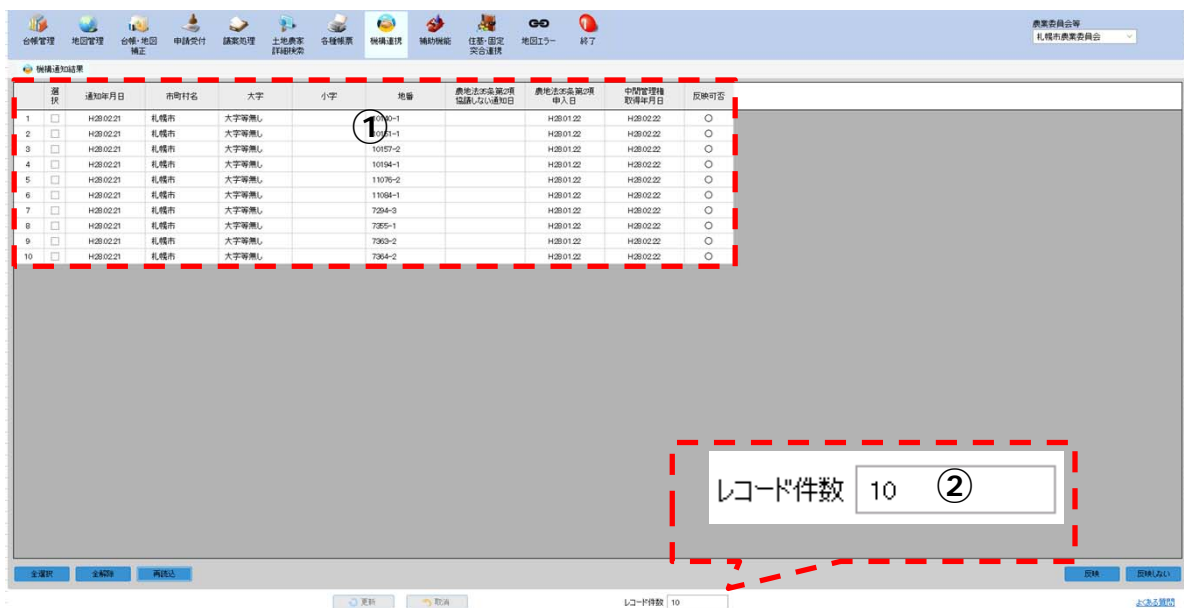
台帳管理 地図管理 台帳・地図補正 申請受付 議案処理 土地農家詳細検索 各種帳票 機構連携 補助機能 住基・固定突合連携 地図エラー 終了

農業委員会等
札幌市農業委員会

機構通知結果

| | 選択 | 通知年月日 | 市町村名 | 大字 | 小字 | 地番 | 農地法35条第2項協議しない通知日 | 農地法35条第2項申入日 | 中間管理権取得年月日 | 反映可否 |
|---|---|---|---|---|---|---|---|---|---|---|
| 1 | ☐ | H28.02.21 | 札幌市 | 大字等無し | | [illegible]40-1 | | H28.01.22 | H28.02.22 | ○ |
| 2 | ☐ | H28.02.21 | 札幌市 | 大字等無し | | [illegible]0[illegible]1-1 | | H28.01.22 | H28.02.22 | ○ |
| 3 | ☐ | H28.02.21 | 札幌市 | 大字等無し | | 10157-2 | | H28.01.22 | H28.02.22 | ○ |
| 4 | ☐ | H28.02.21 | 札幌市 | 大字等無し | | 10194-1 | | H28.01.22 | H28.02.22 | ○ |
| 5 | ☐ | H28.02.21 | 札幌市 | 大字等無し | | 11076-2 | | H28.01.22 | H28.02.22 | ○ |
| 6 | ☐ | H28.02.21 | 札幌市 | 大字等無し | | 11084-1 | | H28.01.22 | H28.02.22 | ○ |
| 7 | ☐ | H28.02.21 | 札幌市 | 大字等無し | | 7294-3 | | H28.01.22 | H28.02.22 | ○ |
| 8 | ☐ | H28.02.21 | 札幌市 | 大字等無し | | 7355-1 | | H28.01.22 | H28.02.22 | ○ |
| 9 | ☐ | H28.02.21 | 札幌市 | 大字等無し | | 7363-2 | | H28.01.22 | H28.02.22 | ○ |
| 10 | ☐ | H28.02.21 | 札幌市 | 大字等無し | | 7364-2 | | H28.01.22 | H28.02.22 | ○ |

①

レコード件数 10 ②

全選択 全解除 再読込 反映 反映しない

更新 取消 レコード件数 10 よくある質問